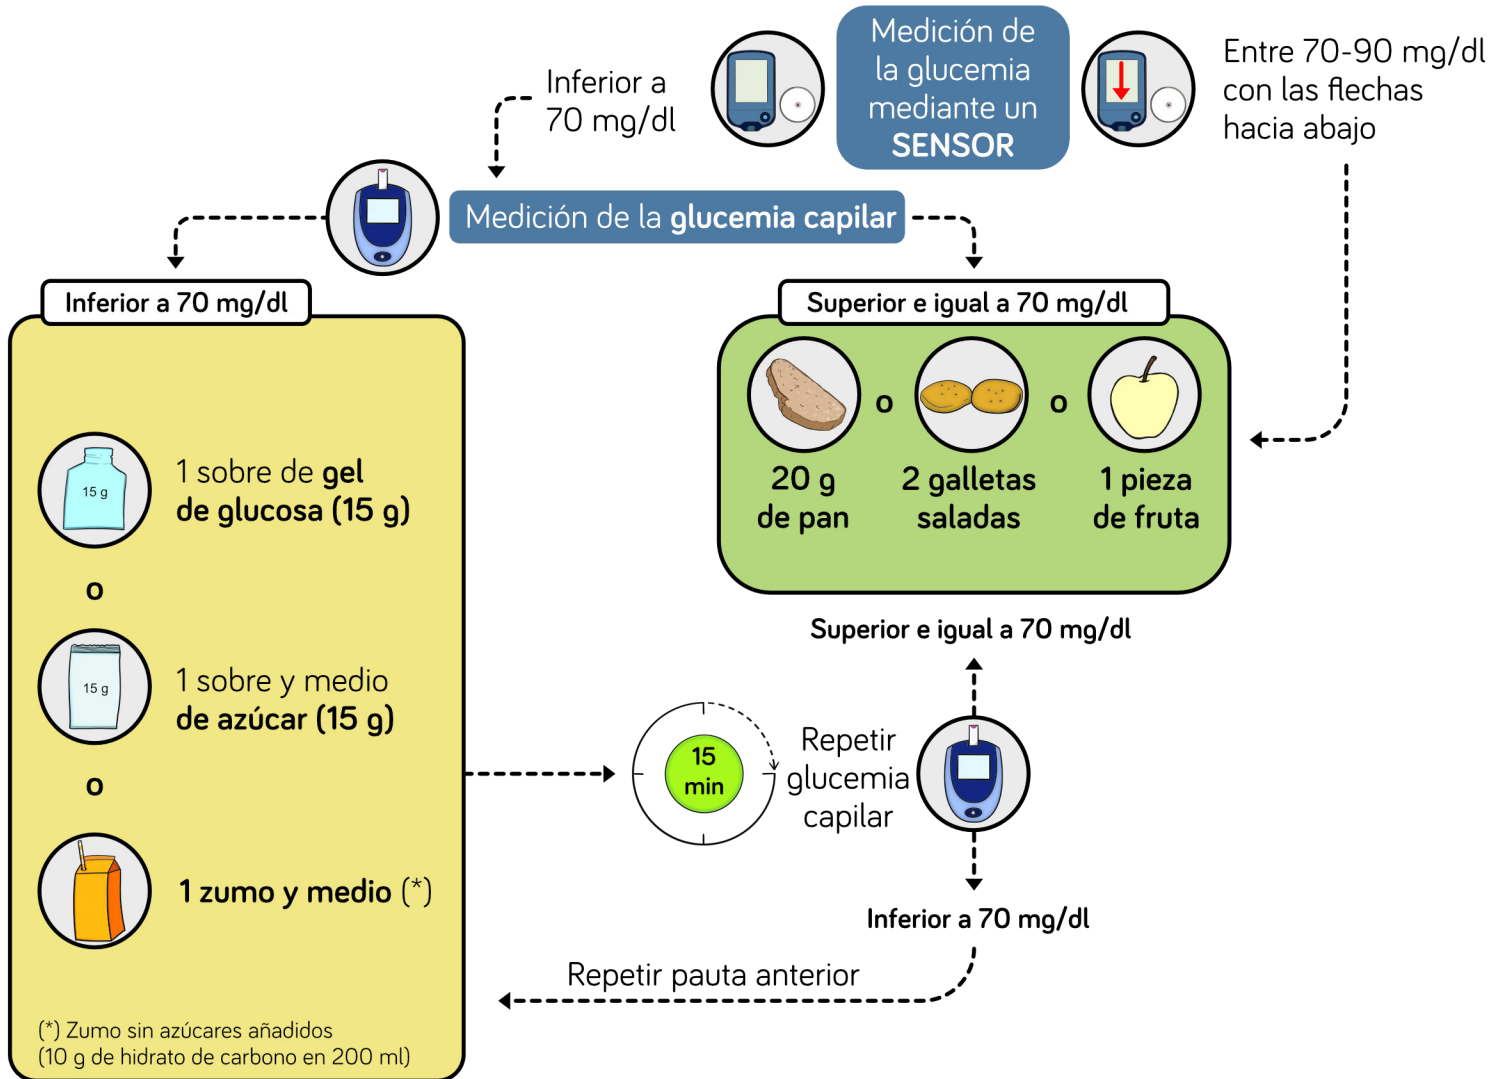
Medición de la glucemia mediante un SENSOR

Inferior a 70 mg/dl

Entre 70-90 mg/dl con las flechas hacia abajo

Medición de la glucemia capilar

Inferior a 70 mg/dl

15 g

1 sobre de gel de glucosa (15 g)

o

15 g

1 sobre y medio de azúcar (15 g)

o

1 zumo y medio (*)

(*) Zumo sin azúcares añadidos
(10 g de hidrato de carbono en 200 ml)

Superior e igual a 70 mg/dl

20 g de pan

o

2 galletas saladas

o

1 pieza de fruta

Superior e igual a 70 mg/dl

15 min

Repetir glucemia capilar

Inferior a 70 mg/dl

Repetir pauta anterior